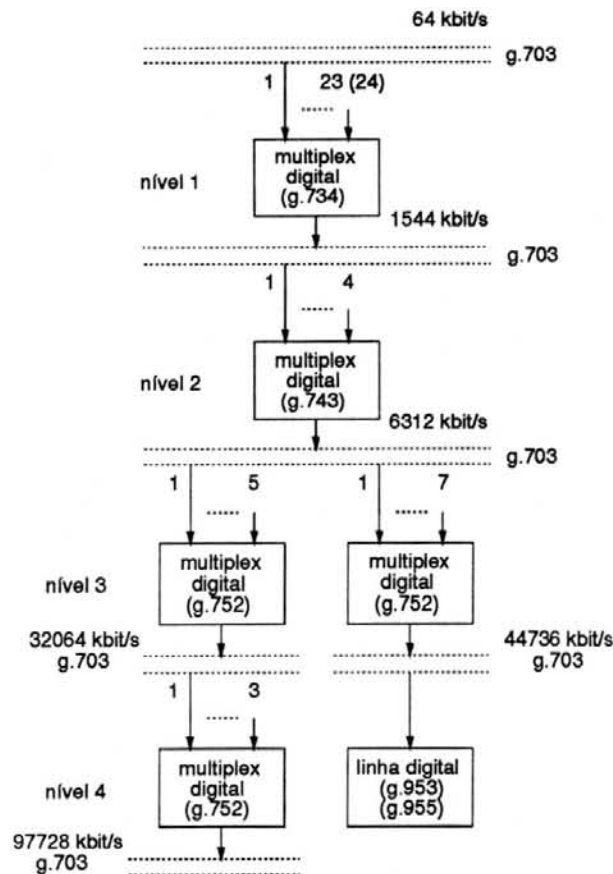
64 kbit/s

g.703

1 23 (24)

......

nível 1

multiplex digital (g.734)

1544 kbit/s

g.703

1 4

......

nível 2

multiplex digital (g.743)

6312 kbit/s

g.703

1 5

......

1 7

......

nível 3

multiplex digital (g.752)

multiplex digital (g.752)

32064 kbit/s g.703

44736 kbit/s g.703

1 3

......

nível 4

multiplex digital (g.752)

linha digital (g.953) (g.955)

97728 kbit/s g.703